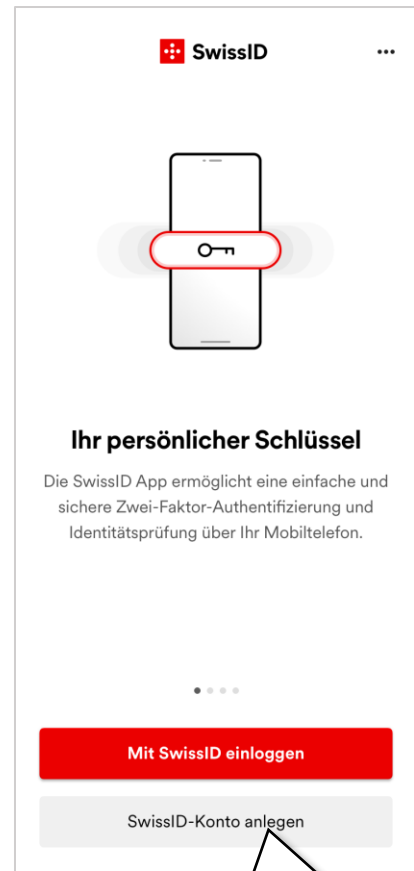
SwissID

Ihr persönlicher Schlüssel

Die SwissID App ermöglicht eine einfache und sichere Zwei-Faktor-Authentifizierung und Identitätsprüfung über Ihr Mobiltelefon.

Mit SwissID einloggen

SwissID-Konto anlegen